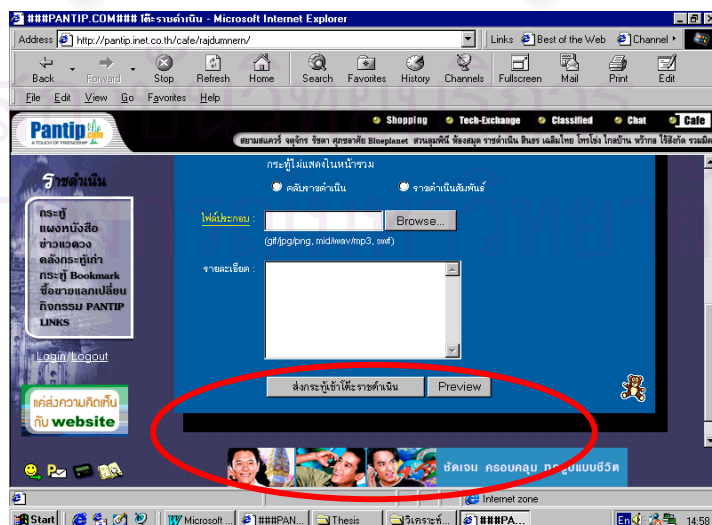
###PANTIP.COM### โต๊ะราชดำเนิน - Microsoft Internet Explorer

Address http://pantip.inet.co.th/cafe/rajdumnern/

Links Best of the Web Channel

Back Forward Stop Refresh Home Search Favorites History Channels Fullscreen Mail Print Edit

File Edit View Go Favorites Help

Pantip.com A TOUCH OF FRIENDSHIP

Shopping Tech-Exchange Classified Chat Cafe

สยามสแควร์ จตุจักร ชีตา ศุภชลาศัย Blueplanet สวนลุมพินี ห้องสมุด ราชดำเนิน สินธร เฉลิมไทย โภชโซ่ง ไกลบ้าน หว้ากอ ไร้สังกัด รวมมิตร

ราชดำเนิน

กระทู้
แผงหนังสือ
ข่าวแดวง
คลังกระทู้เก่า
กระทู้ Bookmark
ซื้อขายแลกเปลี่ยน
กิจกรรม PANTIP
LINKS

Login/Logout

แหล่งความคิดเห็น กับ website

กระทู้ไม่แสดงในหน้ารวม

คลับราชดำเนิน ราชดำเนินสัมพันธ์

ไฟล์ประกอบ :

Browse...

(gif/jpg/png, mid/wav/mp3, swf)

รายละเอียด :

ส่งกระทู้เข้าโต๊ะราชดำเนิน Preview

ชัดเจน ครอบคลุม ทุกรูปแบบชีวิต

Internet zone

Start Microsoft ... ###PAN... Thesis วิเคราะห์... ###PA... En 14:58